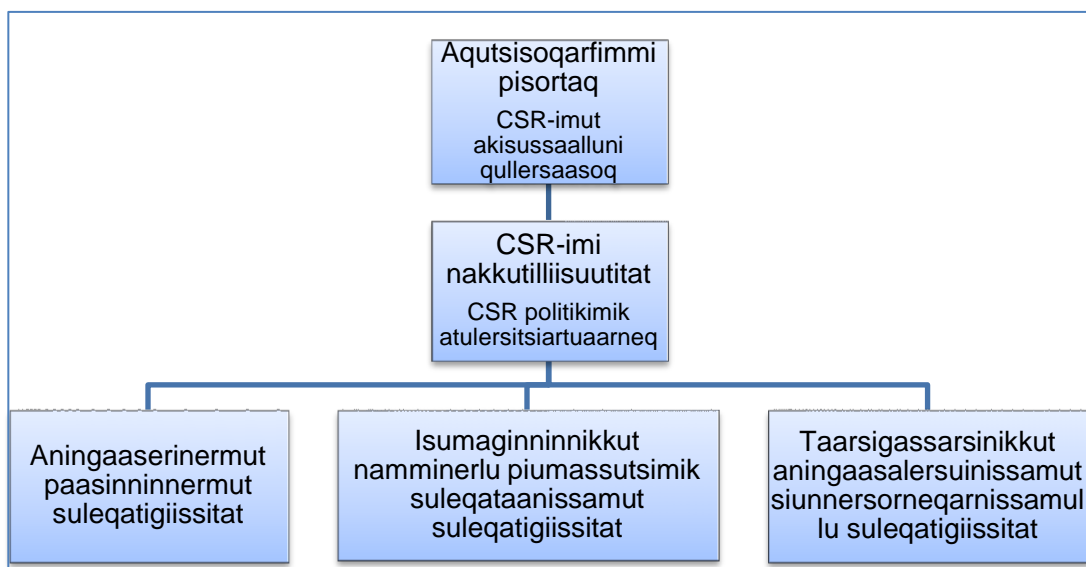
Aqutsisoqarfimmi pisortaq

CSR-imut akisussaalluni qullersaasoq

CSR-imi nakkutilliisuutitat

CSR politikimik atulersitsiartuaarneq

Aningaaserinermut paasinninnermut suleqatigiissitat

Isumaginninnikkut namminerlu piumassutsimik suleqataanissamut suleqatigiissitat

Taarsigassarsinikkut aningaasalersuinissamut siunnersorneqarnissamullu suleqatigiissitat